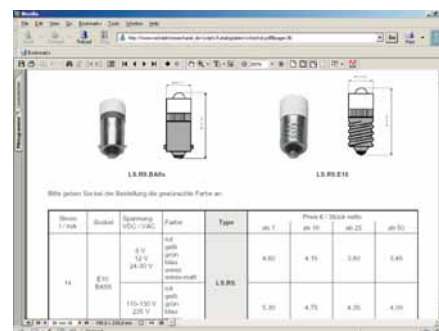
LS.R9.BA9s

LS.R9.E10

Bitte geben Sie bei der Bestellung die gewünschte Farbe an:

| Strom I / mA | Sockel | Spannung VDC / VAC | Farbe | Type | Preis € / Stück netto ab 1 | ab 10 | ab 25 | ab 50 |
|---|---|---|---|---|---|---|---|---|
| 14 | E10 BA9S | 6 V 12 V 24-30 V | rot gelb grün blau weiss weiss-matt | LS.R9 | 4,60 | 4,15 | 3,80 | 3,45 |
| | | 110-130 V 230 V | rot gelb grün blau | | 5,30 | 4,75 | 4,35 | 4,00 |